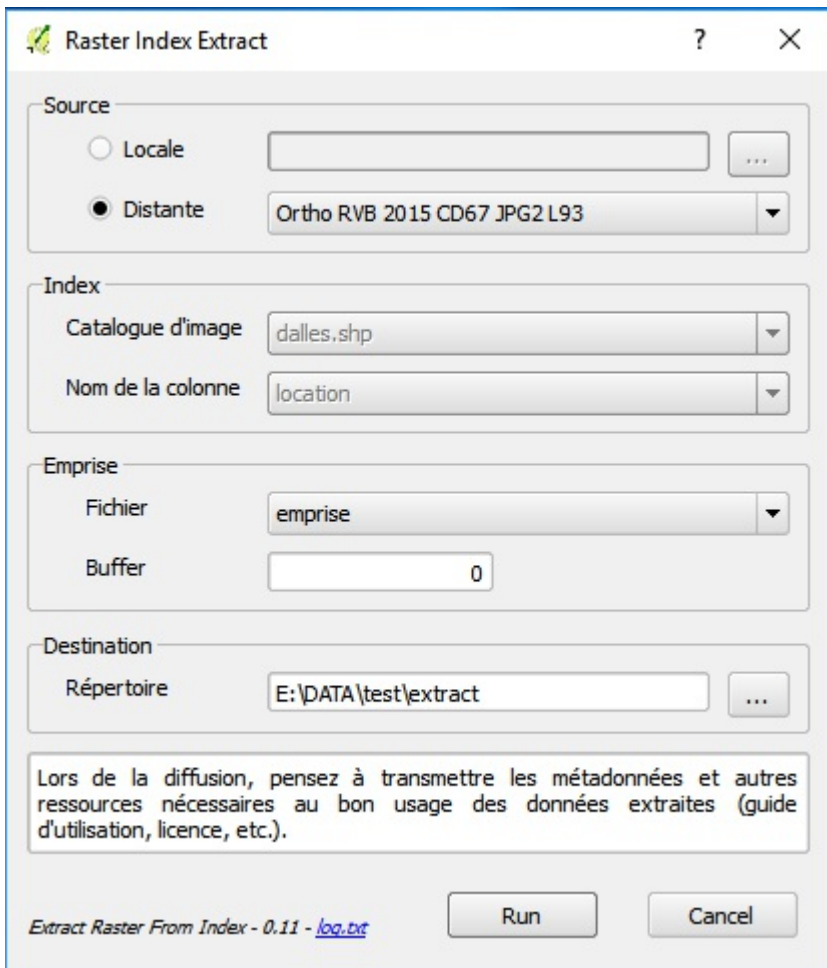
Raster Index Extract ? ×

Source

Locale ...

Distante Ortho RVB 2015 CD67 JPG2 L93

Index

Catalogue d'image dalles.shp

Nom de la colonne location

Emprise

Fichier emprise

Buffer 0

Destination

Répertoire E:\DATA\test\extract ...

Lors de la diffusion, pensez à transmettre les métadonnées et autres ressources nécessaires au bon usage des données extraites (guide d'utilisation, licence, etc.).

Extract Raster From Index - 0.11 - log.txt

Run

Cancel